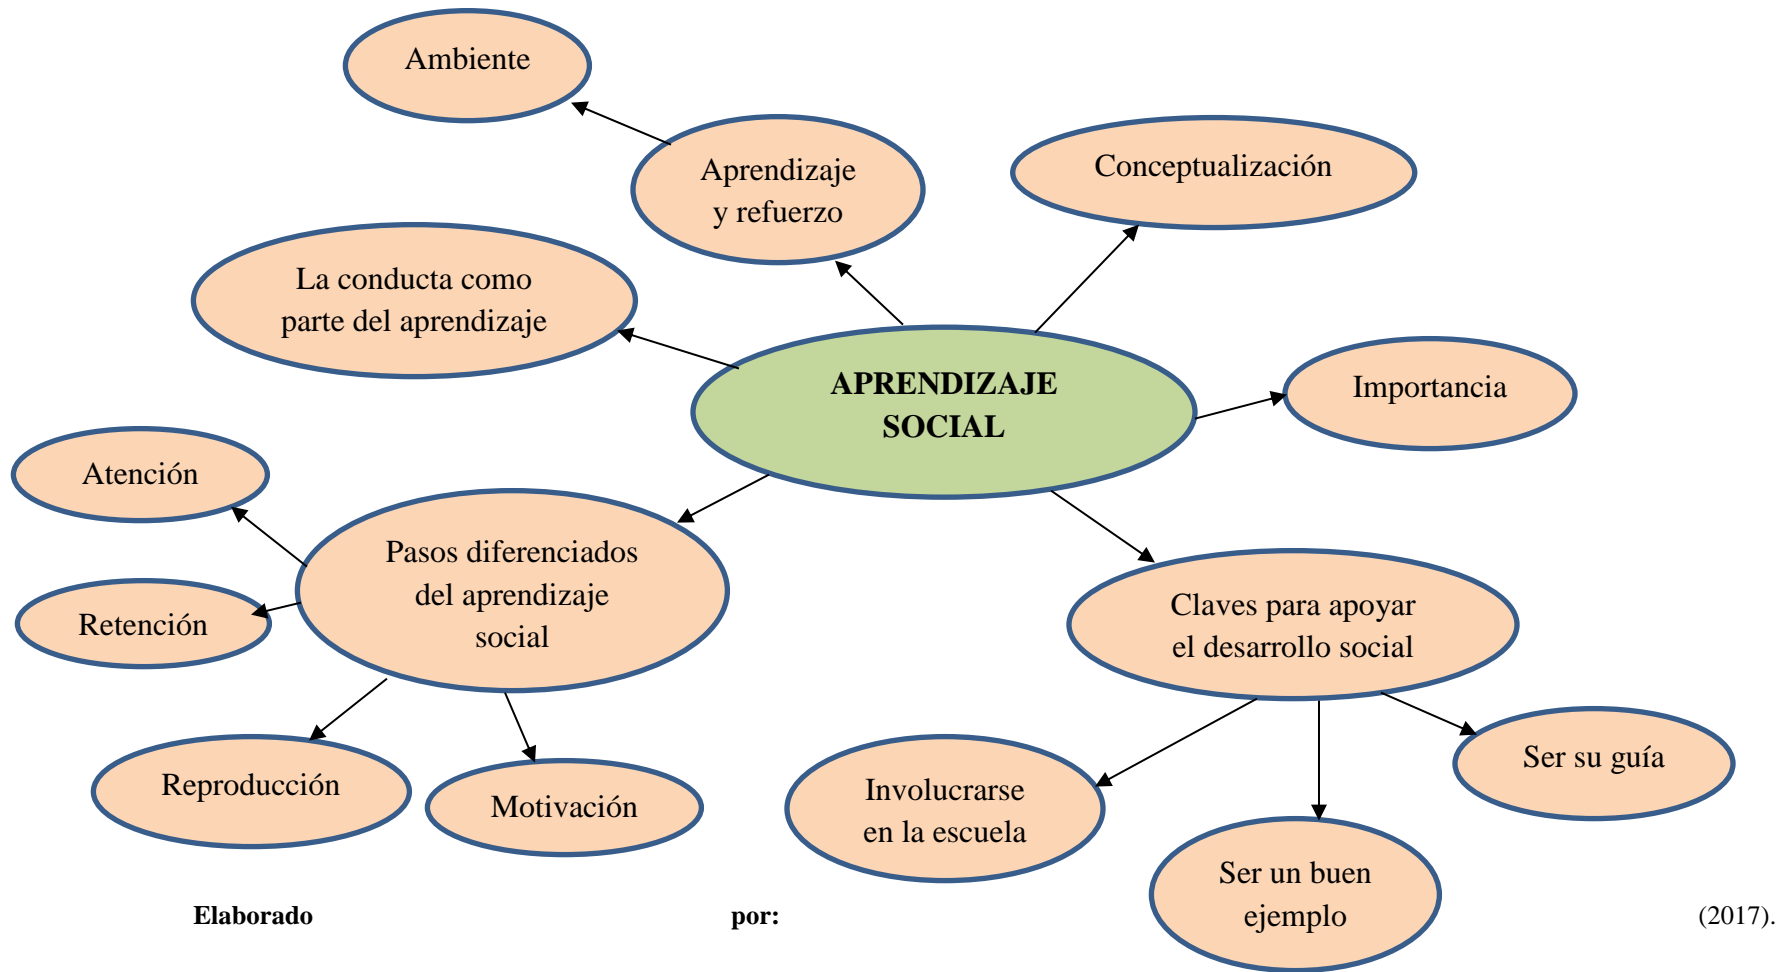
Ambiente

Aprendizaje y refuerzo

Conceptualización

La conducta como parte del aprendizaje

APRENDIZAJE SOCIAL

Importancia

Atención

Pasos diferenciados del aprendizaje social

Retención

Claves para apoyar el desarrollo social

Reproducción

Motivación

Involucrarse en la escuela

Ser un buen ejemplo

Ser su guía

Elaborado por: (2017).